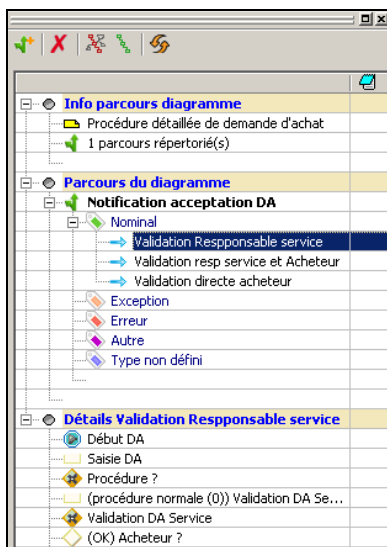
Info parcours diagramme
Procédure détaillée de demande d'achat
1 parcours répertorié(s)

Parcours du diagramme
Notification acceptation DA
Nominal
Validation Respponsable service
Validation resp service et Acheteur
Validation directe acheteur
Exception
Erreur
Autre
Type non défini

Détails Validation Respponsable service
Début DA
Saisie DA
Procédure ?
(procédure normale (0)) Validation DA Se...
Validation DA Service
(OK) Acheteur ?